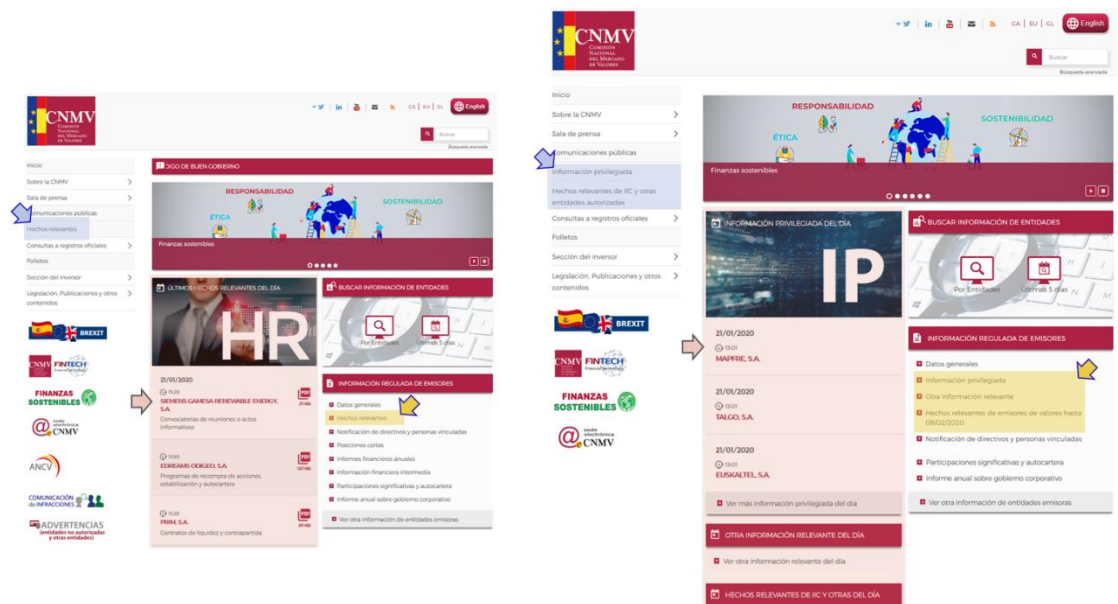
CNMV
COMISIÓN NACIONAL DEL MERCADO DE VALORES

CA | EU | GL English

Buscar
Búsqueda avanzada

Inicio
Sobre la CNMV
Sala de prensa
Comunicaciones públicas
Hechos relevantes
Consultas a registros oficiales
Folletos
Sección del inversor
Legislación, Publicaciones y otros contenidos

BREXIT
CNMV FINTECH
FINANZAS SOSTENIBLES
sede electrónica CNMV
ANCV
COMUNICACIÓN DE INFRACCIONES
ADVERTENCIAS (entidades no autorizadas y otras entidades)

CÓDIGO DE BUEN GOBIERNO

RESPONSABILIDAD
ÉTICA
SOSTENIBILIDAD
Finanzas sostenibles

ÚLTIMOS HECHOS RELEVANTES DEL DÍA
HR

21/01/2020
15:29
SIEMENS GAMESA RENEWABLE ENERGY, S.A.
Convocatorias de reuniones o actos informativos

13:30
EDREAMS ODIGEO, S.A.
Programas de recompra de acciones, estabilización y autocartera

13:29
PRIM, S.A.
Contratos de liquidez y contrapartida

BUSCAR INFORMACIÓN DE ENTIDADES
Por Entidades
Últimos 5 días

INFORMACIÓN REGULADA DE EMISORES
Datos generales
Hechos relevantes
Notificación de directivos y personas vinculadas
Posiciones cortas
Informes financieros anuales
Información financiera intermedia
Participaciones significativas y autocartera
Informe anual sobre gobierno corporativo
Ver otra información de entidades emisoras

CNMV
COMISIÓN NACIONAL DEL MERCADO DE VALORES

CA | EU | GL English

Buscar
Búsqueda avanzada

Inicio
Sobre la CNMV
Sala de prensa
Comunicaciones públicas
Información privilegiada
Hechos relevantes de IIC y otras entidades autorizadas
Consultas a registros oficiales
Folletos
Sección del inversor
Legislación, Publicaciones y otros contenidos

BREXIT
CNMV FINTECH
FINANZAS SOSTENIBLES
sede electrónica CNMV

RESPONSABILIDAD
ÉTICA
SOSTENIBILIDAD
Finanzas sostenibles

INFORMACIÓN PRIVILEGIADA DEL DÍA
IP

21/01/2020
13:01
MAPFRE, S.A.

21/01/2020
13:01
TALGO, S.A.

21/01/2020
13:01
EUSKALTEL, S.A.

Ver más información privilegiada del día

OTRA INFORMACIÓN RELEVANTE DEL DÍA
Ver otra información relevante del día

HECHOS RELEVANTES DE IIC Y OTRAS DEL DÍA

BUSCAR INFORMACIÓN DE ENTIDADES
Por Entidades
Últimos 5 días

INFORMACIÓN REGULADA DE EMISORES
Datos generales
Información privilegiada
Otra información relevante
Hechos relevantes de emisores de valores hasta 08/02/2020
Notificación de directivos y personas vinculadas
Participaciones significativas y autocartera
Informe anual sobre gobierno corporativo
Ver otra información de entidades emisoras